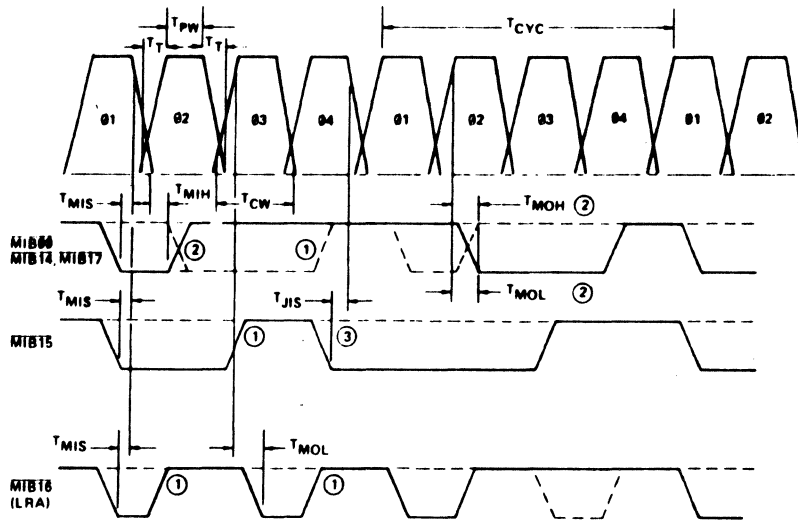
$T_{PW}$
$T_T$ $T_T$
$T_{CYC}$
Ø1 Ø2 Ø3 Ø4 Ø1 Ø2 Ø3 Ø4 Ø1 Ø2
$T_{MIS}$ $T_{MIH}$ $T_{CW}$ $T_{MOH}$ ②
MIB00 MIB14, MIB17
② ①
$T_{MOL}$ ②
$T_{MIS}$ $T_{JIS}$
MIB15
① ③
$T_{MIS}$ $T_{MOL}$
MIB16 (LRA)
① ①